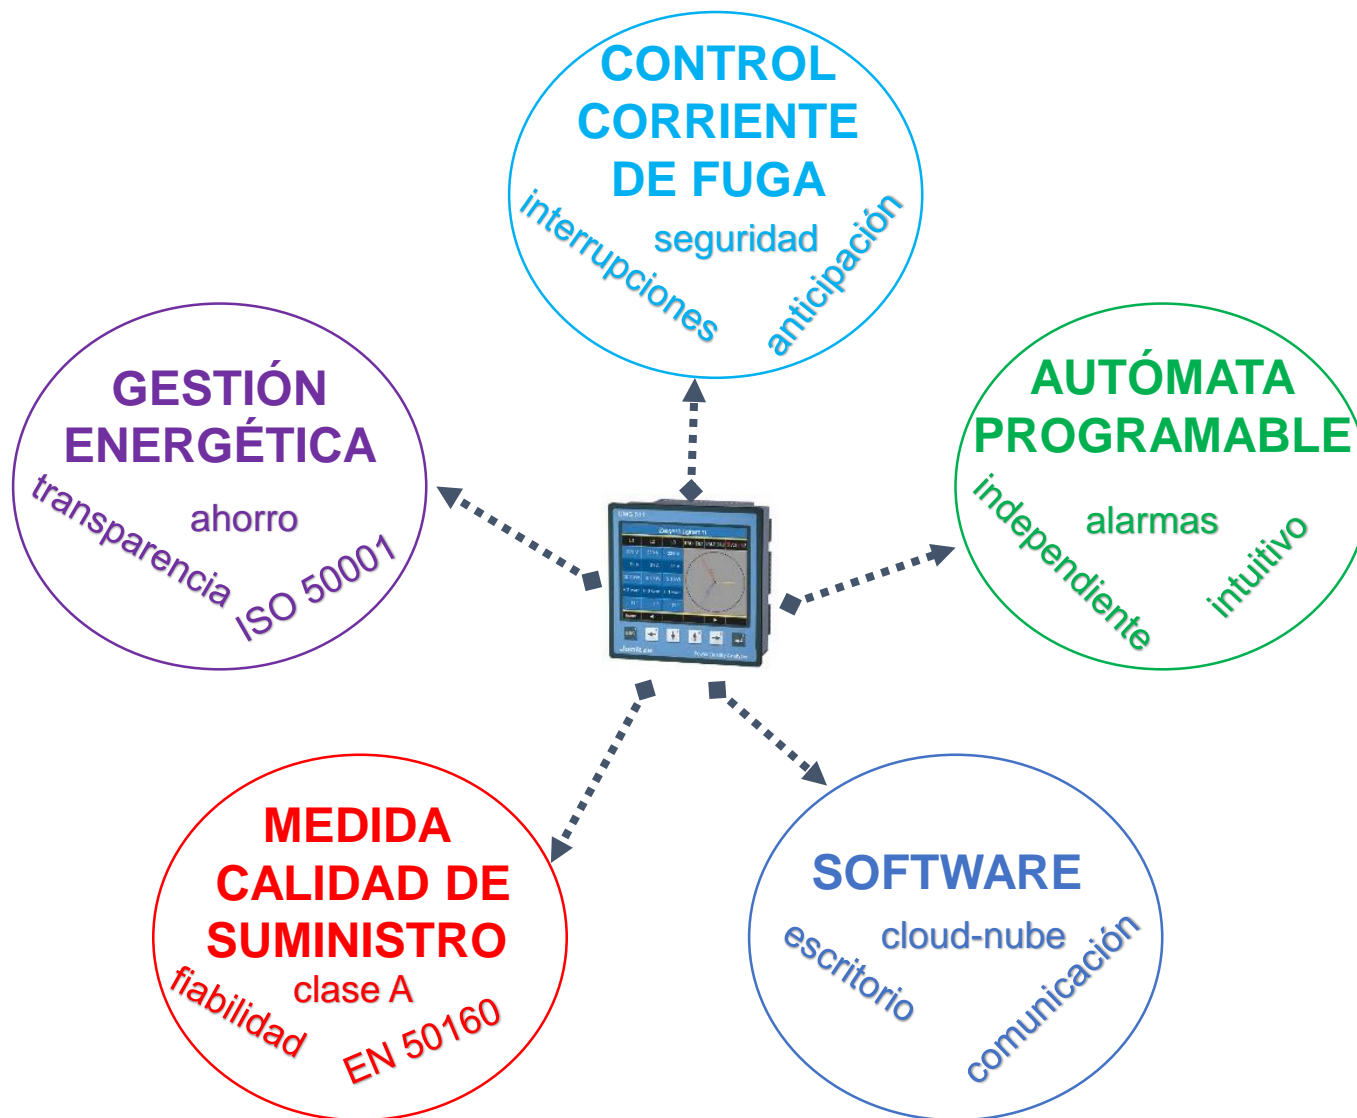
CONTROL CORRIENTE DE FUGA

interrupciones

seguridad

anticipación

GESTIÓN ENERGÉTICA

transparencia

ahorro

ISO 50001

AUTÓMATA PROGRAMABLE

independiente

alarmas

intuitivo

MEDIDA CALIDAD DE SUMINISTRO

fiabilidad

clase A

EN 50160

SOFTWARE

escritorio

cloud-nube

comunicación